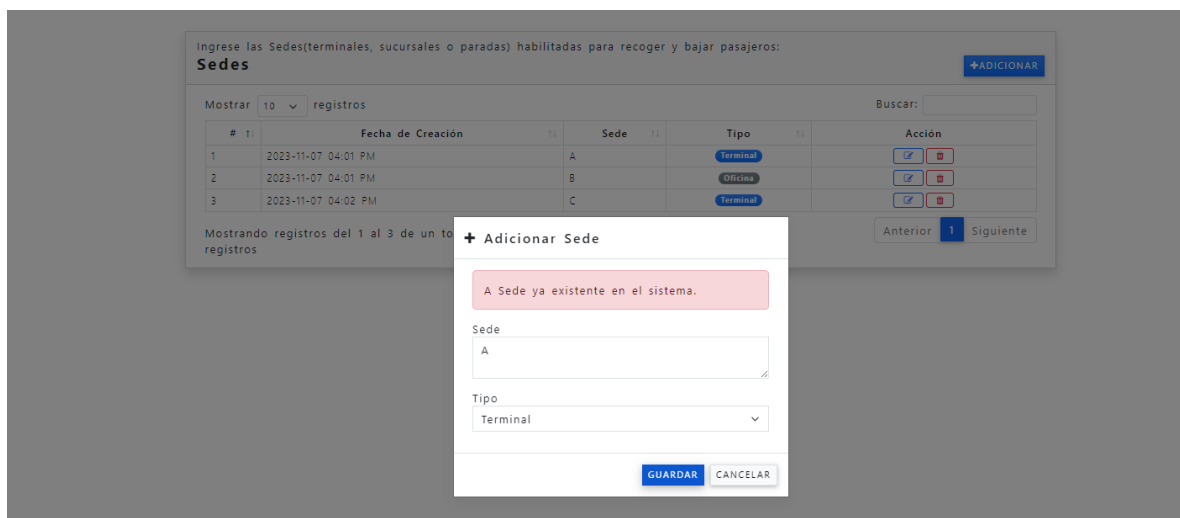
Ingrese las Sedes(terminales, sucursales o paradas) habilitadas para recoger y bajar pasajeros:

Sedes

+ADICIONAR

Mostrar 10 registros

Buscar:

| # | Fecha de Creación | Sede | Tipo | Acción |
|---|---|---|---|---|
| 1 | 2023-11-07 04:01 PM | A | Terminal | |
| 2 | 2023-11-07 04:01 PM | B | Oficina | |
| 3 | 2023-11-07 04:02 PM | C | Terminal | |

Mostrando registros del 1 al 3 de un to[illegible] registros

Anterior 1 Siguiente

+ Adicionar Sede

A Sede ya existente en el sistema.

Sede

A

Tipo

Terminal

GUARDAR CANCELAR